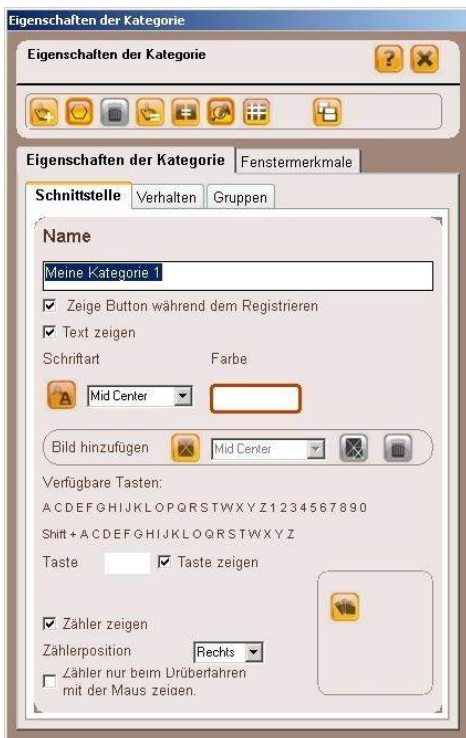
Eigenschaften der Kategorie

Eigenschaften der Kategorie

?

Eigenschaften der Kategorie

Fenstermerkmale

Schnittstelle

Verhalten

Gruppen

Name

Meine Kategorie 1

Zeige Button während dem Registrieren

Text zeigen

Schriftart

Farbe

Mid Center

Bild hinzufügen

Mid Center

Verfügbare Tasten:

A C D E F G H I J K L O P Q R S T W X Y Z 1 2 3 4 5 6 7 8 9 0

Shift + A C D E F G H I J K L O Q R S T W X Y Z

Taste

Taste zeigen

Zähler zeigen

Zählerposition

Rechts

Zähler nur beim Drüberfahren mit der Maus zeigen.